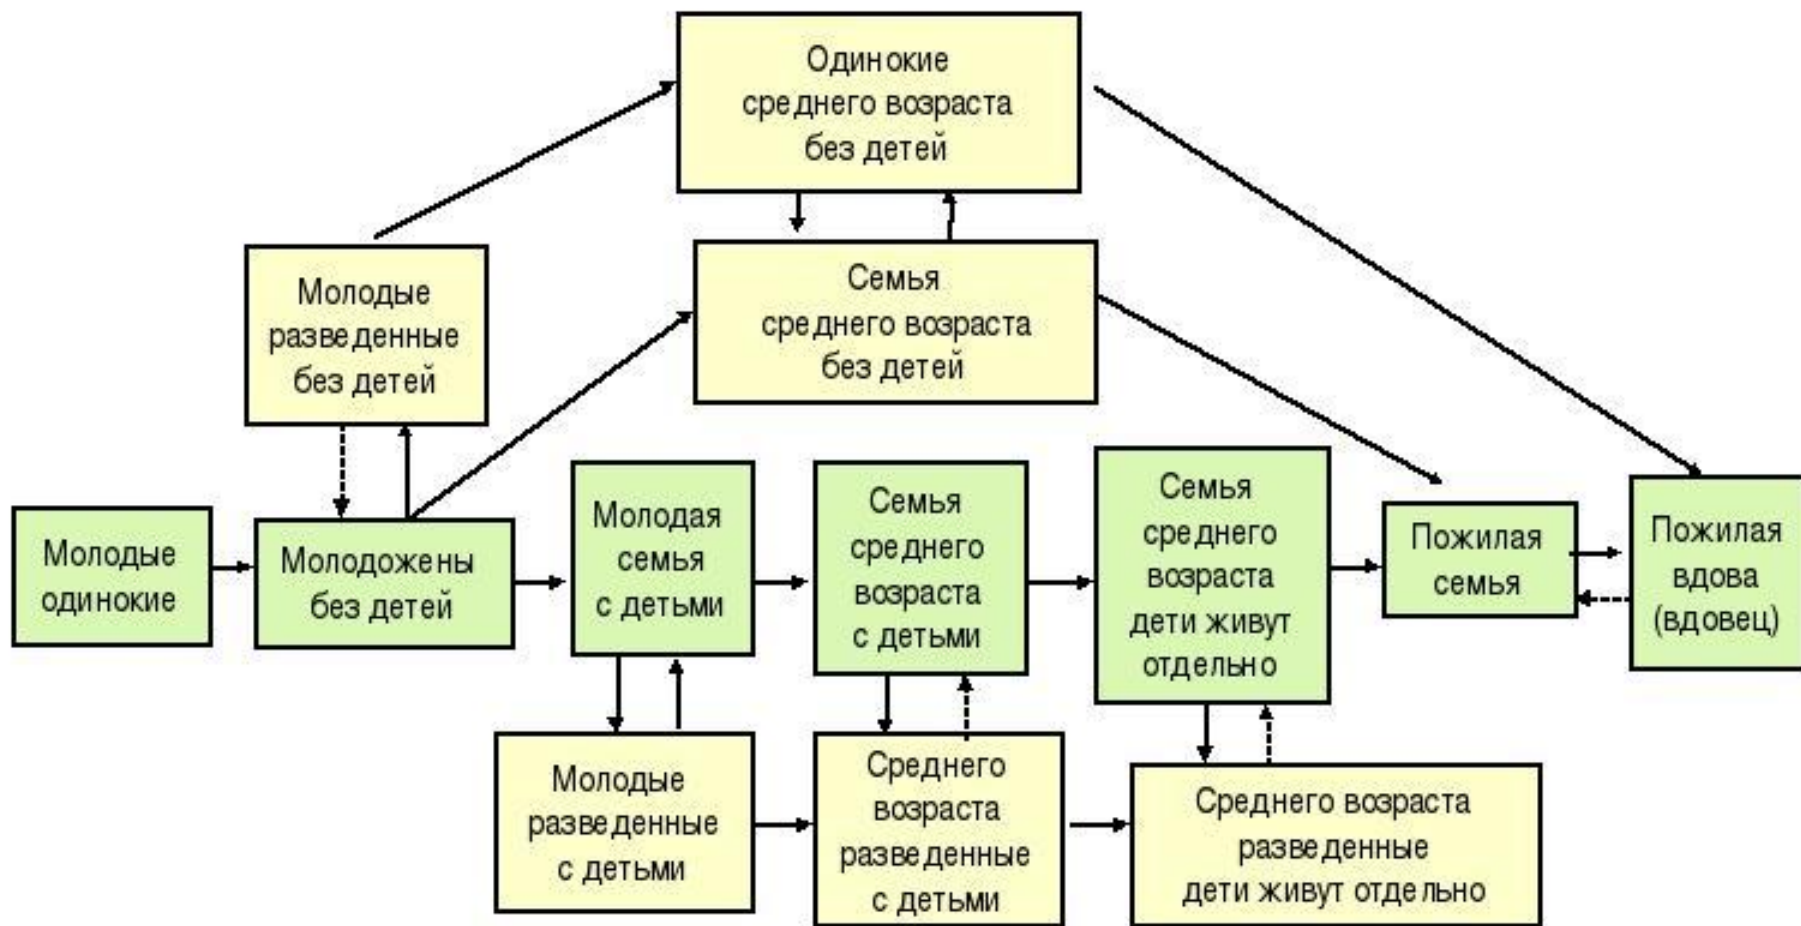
Одинокие среднего возраста без детей

Молодые разведенные без детей

Семья среднего возраста без детей

Молодые одинокие

Молодожены без детей

Молодая семья с детьми

Семья среднего возраста с детьми

Семья среднего возраста дети живут отдельно

Пожилая семья

Пожилая вдова (вдовец)

Молодые разведенные с детьми

Среднего возраста разведенные с детьми

Среднего возраста разведенные дети живут отдельно